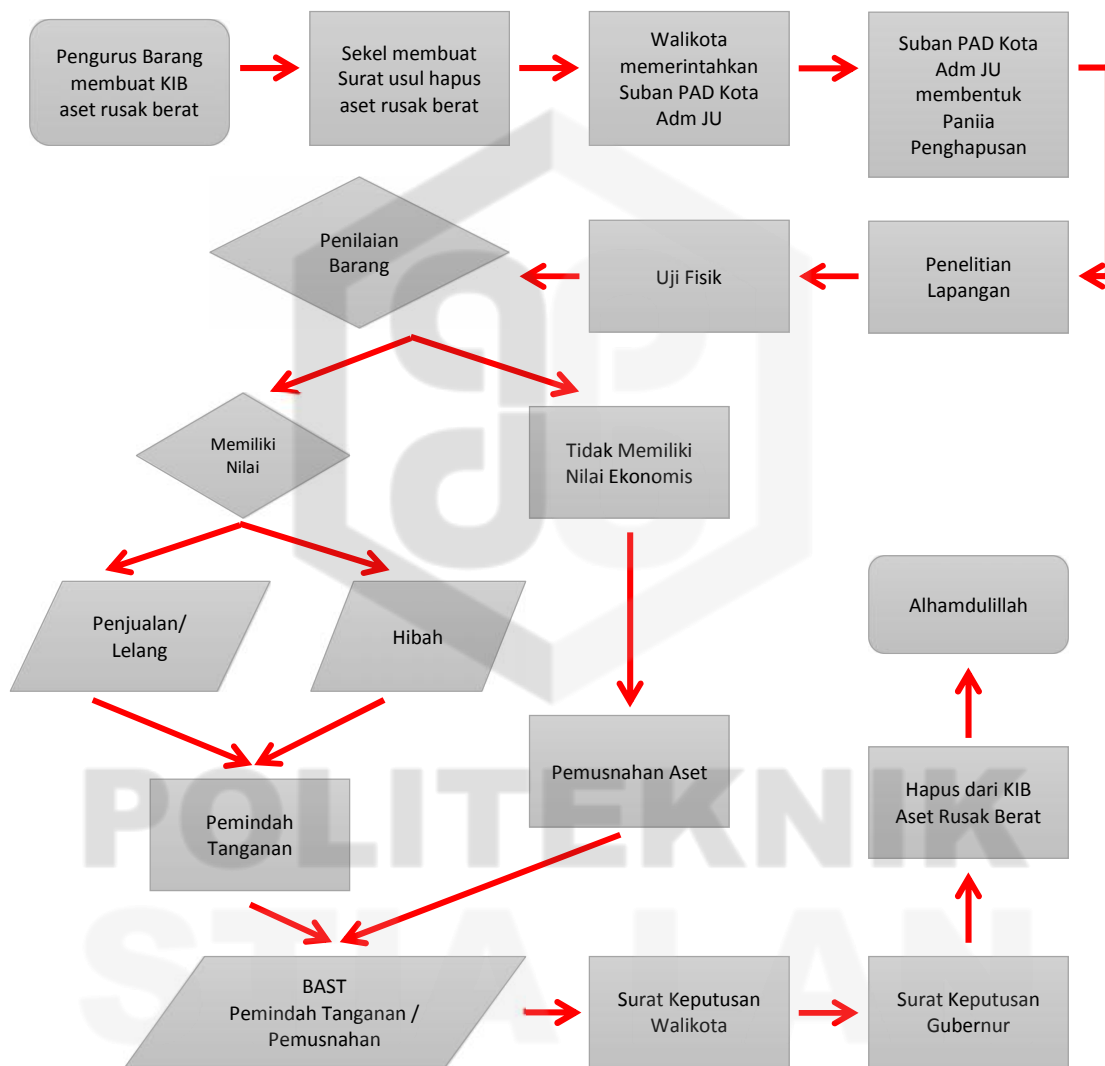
Pengurus Barang membuat KIB aset rusak berat

Sekel membuat Surat usul hapus aset rusak berat

Walikota memerintahkan Suban PAD Kota Adm JU

Suban PAD Kota Adm JU membentuk Paniia Penghapusan

Penelitian Lapangan

Uji Fisik

Penilaian Barang

Memiliki Nilai

Tidak Memiliki Nilai Ekonomis

Penjualan/ Lelang

Hibah

Pemindah Tanganan

Pemusnahan Aset

BAST Pemindah Tanganan / Pemusnahan

Surat Keputusan Walikota

Surat Keputusan Gubernur

Hapus dari KIB Aset Rusak Berat

Alhamdulillah

POLITEKNIK STIA LAN